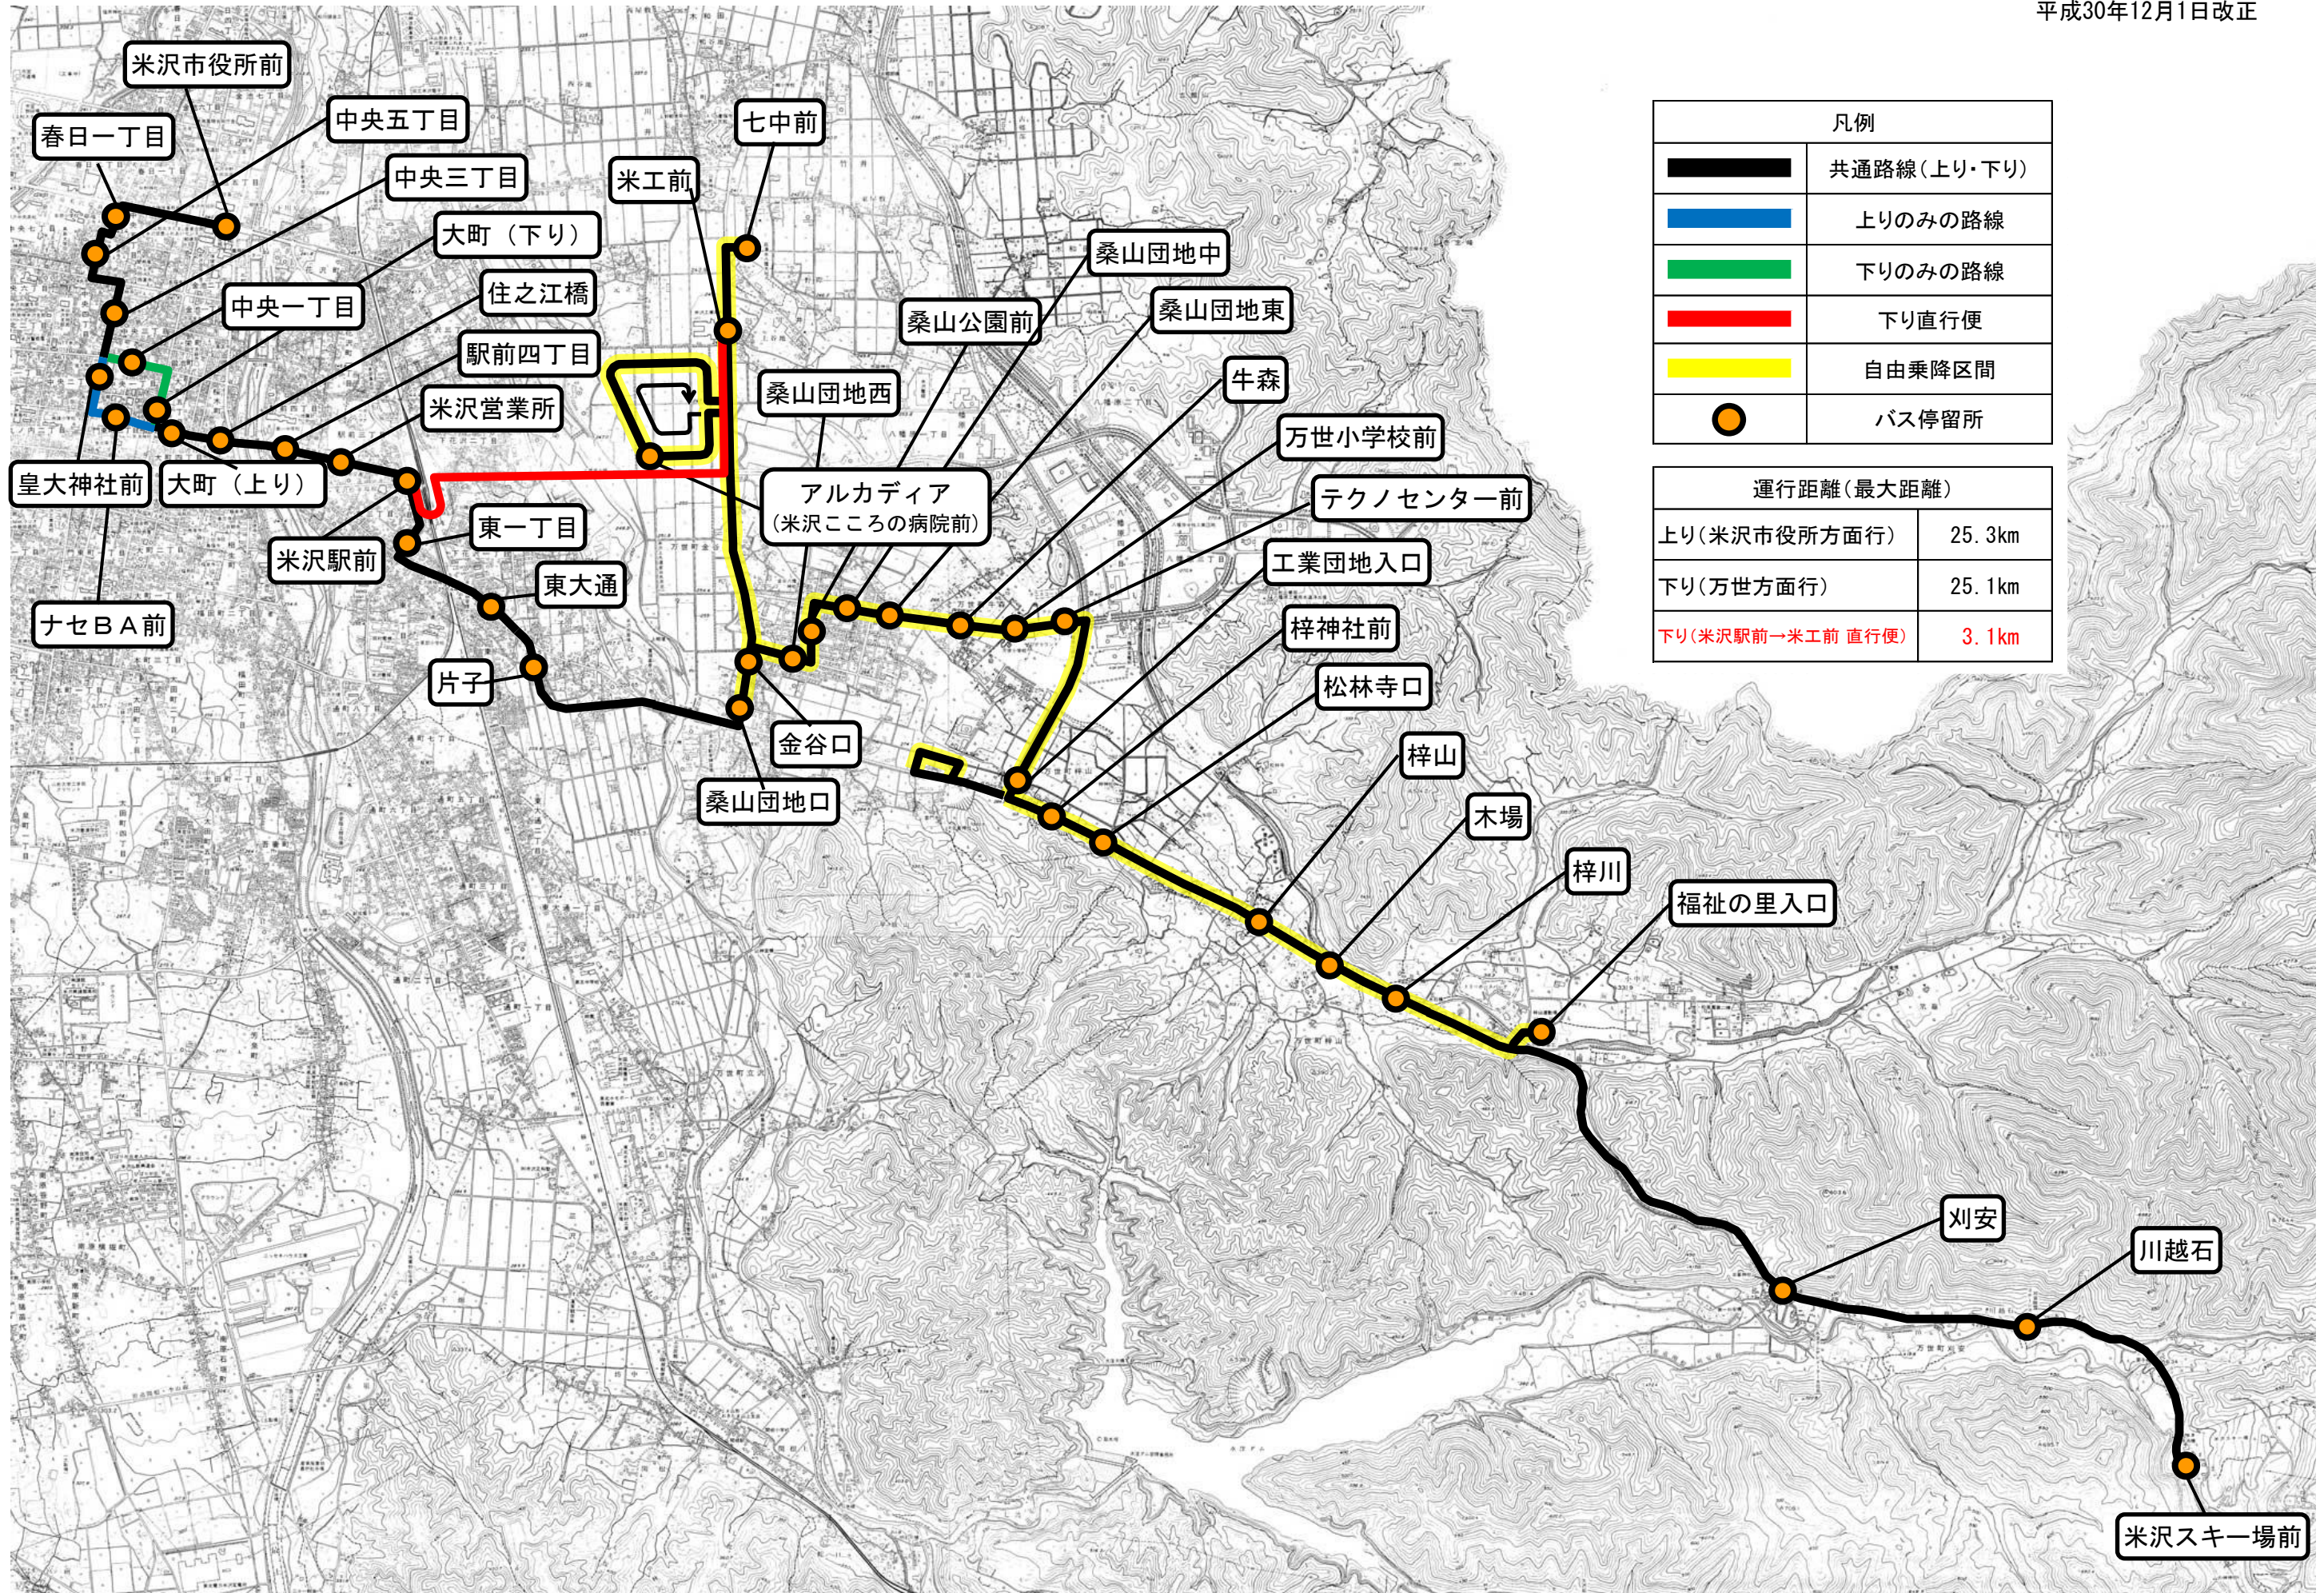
平成30年12月1日改正

米沢市役所前
春日一丁目
中央五丁目
中央三丁目
大町（下り）
中央一丁目
住之江橋
駅前四丁目
米沢営業所
皇大神社前
大町（上り）
米沢駅前
東一丁目
東大通
ナセＢＡ前
片子
七中前
米工前
桑山団地中
桑山公園前
桑山団地東
桑山団地西
牛森
万世小学校前
アルカディア
（米沢こころの病院前）
テクノセンター前
工業団地入口
梓神社前
松林寺口
金谷口
桑山団地口
梓山
木場
梓川
福祉の里入口
刈安
川越石
米沢スキー場前

| 凡例 | |
|---|---|
| | 共通路線（上り・下り） |
| | 上りのみの路線 |
| | 下りのみの路線 |
| | 下り直行便 |
| | 自由乗降区間 |
| | バス停留所 |

| 運行距離（最大距離） | |
|---|---|
| 上り（米沢市役所方面行） | 25.3km |
| 下り（万世方面行） | 25.1km |
| 下り（米沢駅前→米工前 直行便） | 3.1km |